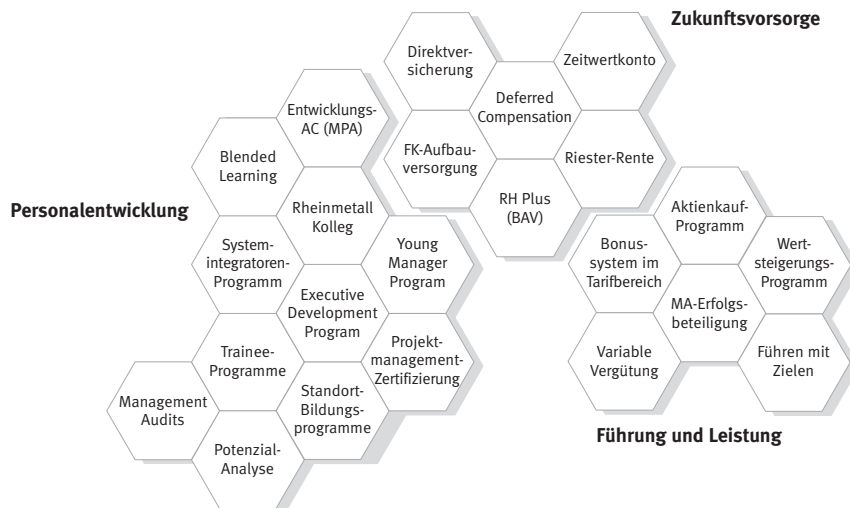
Zukunftsvorsorge

Direktversicherung

Zeitwertkonto

Deferred Compensation

FK-Aufbauversorgung

Riester-Rente

RH Plus (BAV)

Personalentwicklung

Entwicklungs-AC (MPA)

Blended Learning

Rheinmetall Kolleg

Systemintegratoren-Programm

Young Manager Program

Executive Development Program

Trainee-Programme

Projektmanagement-Zertifizierung

Management Audits

Standort-Bildungsprogramme

Potenzial-Analyse

Aktienkauf-Programm

Bonussystem im Tarifbereich

Wertsteigerungs-Programm

MA-Erfolgsbeteiligung

Variable Vergütung

Führen mit Zielen

Führung und Leistung